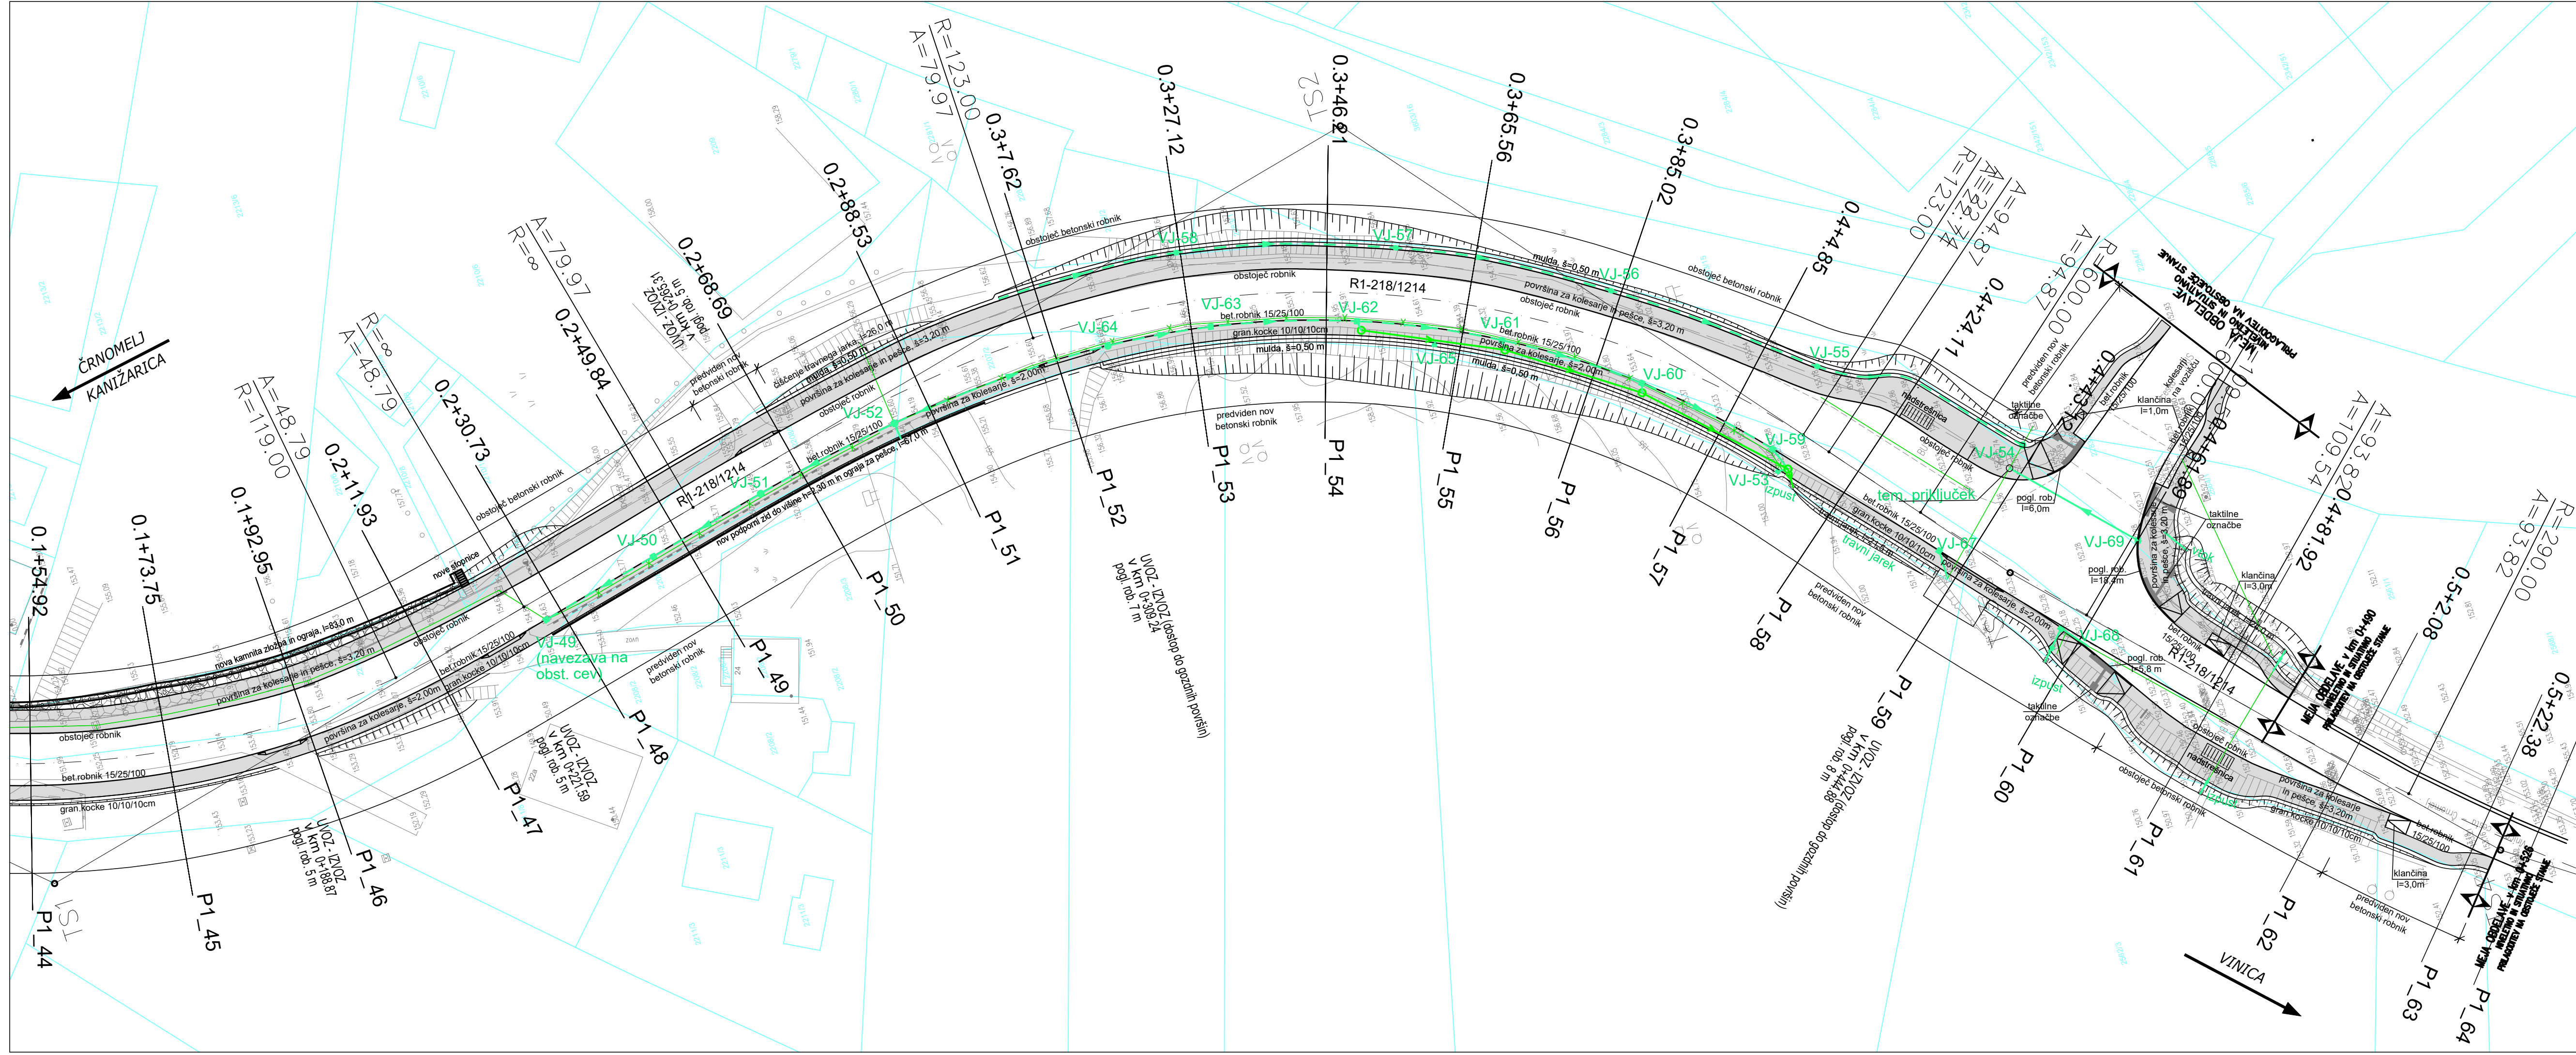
ČRNOMELJ
KANIŽARICA

VINICA

R=123.00
A=79.97
0.3+7.62
0.3+27.12
0.3+46.21
0.3+65.56
0.3+85.02
0.4+4.85
A=94.87
A=122.74
R=123.00
0.4+24.11
A=94.87
R=600.00
0.4+43.42
0.4+61.99
A=109.54
A=93.82
0.4+81.92
0.5+2.08
A=93.82
R=290.00
0.5+22.38
0.2+88.53
0.2+68.69
A=79.97
R=∞
0.2+49.84
R=∞
A=48.79
0.2+30.73
A=48.79
R=119.00
0.2+11.93
0.1+92.95
0.1+73.75
0.1+54.92

P1_44
P1_45
P1_46
P1_47
P1_48
P1_49
P1_50
P1_51
P1_52
P1_53
P1_54
P1_55
P1_56
P1_57
P1_58
P1_59
P1_60
P1_61
P1_62
P1_63
P1_64

TS1
TS2

VJ-49 (navezava na obst. cev)
VJ-50
VJ-51
VJ-52
VJ-53
VJ-54
VJ-55
VJ-56
VJ-57
VJ-58
VJ-59
VJ-60
VJ-61
VJ-62
VJ-63
VJ-64
VJ-65
VJ-67
VJ-68
VJ-69

R1-218/1214
R1-218/1214
R1-218/1214

obstoječ betonski robnik
obstoječ robnik
mulda, š=0,50 m
površina za kolesarje in pešce, š=3,20 m
površina za kolesarje, š=2,00m
bet.robnik 15/25/100
gran.kocke 10/10/10cm
predviden nov betonski robnik
čiščenje travnega jarka, l=26,0 m
nov podporni zid do višine h=2,30 m in ograja za pešce, l=50,0 m
nova kamnita zložba in ograja, l=83,0 m
nove stopnice
nadstrešnica
taktilne označbe
klančina l=1,0m
klančina l=3,0m
pogl. rob l=6,0m
pogl. rob. l=18,3m
pogl. rob. l=8 m
kolesarji na vozišču
tem. priključek
izpust
travni jarek

UVOZ - IZVOZ v km 0+188.87 pogl. rob. 5 m
UVOZ - IZVOZ v km 0+221.59 pogl. rob. 5 m
UVOZ - IZVOZ v km 0+265.31 pogl. rob. 5 m
UVOZ - IZVOZ (dostop do gozdnih površin) v km 0+309.24 pogl. rob. 7 m
UVOZ - IZVOZ (dostop do gozdnih površin) v km 0+444.88 pogl. rob 8 m

MEJA ODDELAVE NIVELETNO IN SITUATIVNO PRILAGODITEV NA OBSTOJEČE STANJE
MEJA ODDELAVE v km 0+490 NIVELETNO IN SITUATIVNO PRILAGODITEV NA OBSTOJEČE STANJE
MEJA ODDELAVE v km 0+526 NIVELETNO IN SITUATIVNO PRILAGODITEV NA OBSTOJEČE STANJE